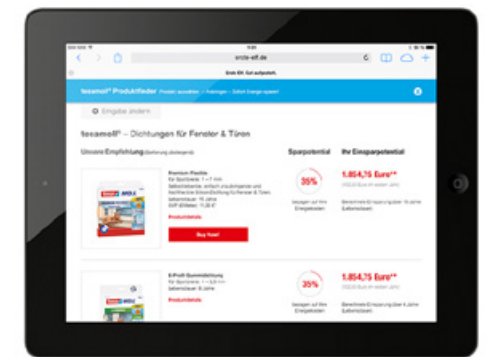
tesamoll® Produktfinder

Eingabe ändern

tesamoll® – Dichtungen für Fenster & Türen

Unsere Empfehlung

Sparpotential

Ihr Einsparpotential

35%

1.854,75 Euro**

Produktdetails

Buy Now!

35%

1.854,75 Euro**

E-Profil Gummidichtung

Produktdetails